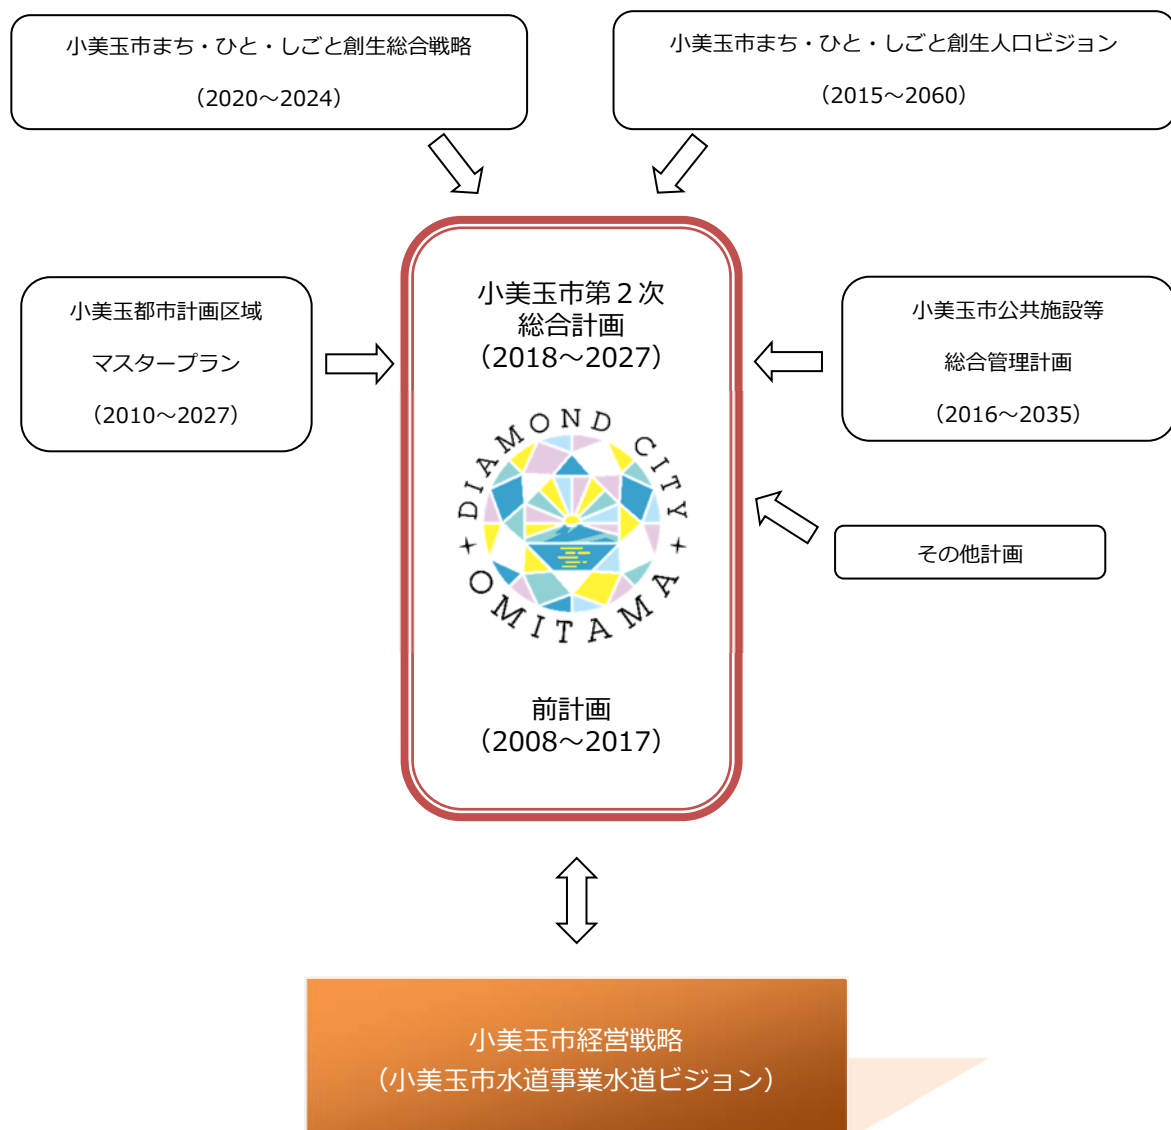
小美玉市まち・ひと・しごと創生総合戦略
（2020～2024）

小美玉市まち・ひと・しごと創生人口ビジョン
（2015～2060）

小美玉都市計画区域
マスタープラン
（2010～2027）

小美玉市第２次
総合計画
（2018～2027）

DIAMOND CITY
OMITAMA

前計画
（2008～2017）

小美玉市公共施設等
総合管理計画
（2016～2035）

その他計画

小美玉市経営戦略
（小美玉市水道事業水道ビジョン）